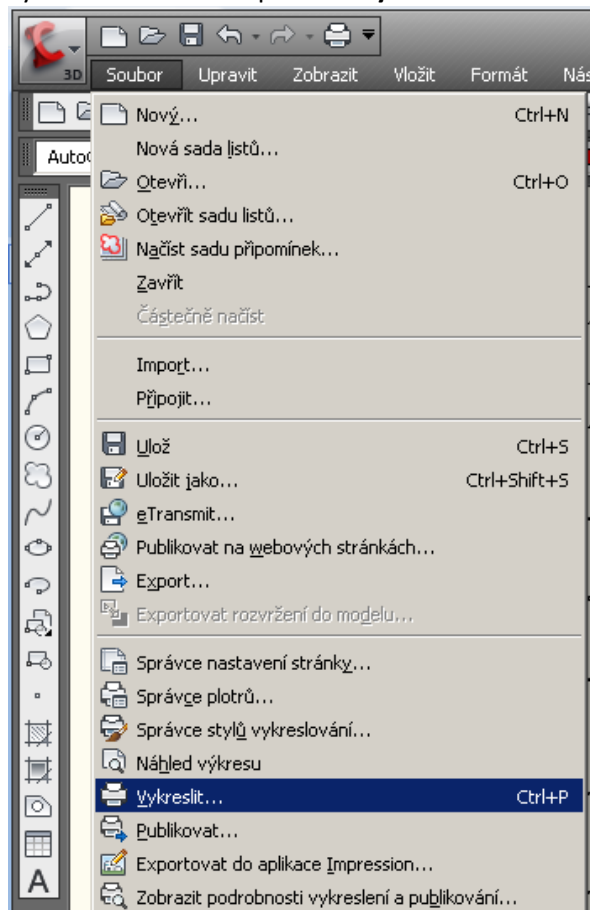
3D
Soubor Upravit Zobrazit Vložit Formát Nás
Auto
Nový... Ctrl+N
Nová sada listů...
Otevři... Ctrl+O
Otevřít sadu listů...
Načíst sadu připomínek...
Zavřít
Částečně načíst
Import...
Připojit...
Ulož Ctrl+S
Uložit jako... Ctrl+Shift+S
eTransmit...
Publikovat na webových stránkách...
Export...
Exportovat rozvržení do modelu...
Správce nastavení stránky...
Správce plotrů...
Správce stylů vykreslování...
Náhled výkresu
Vykreslit... Ctrl+P
Publikovat...
Exportovat do aplikace Impression...
Zobrazit podrobnosti vykreslení a publikování...
A